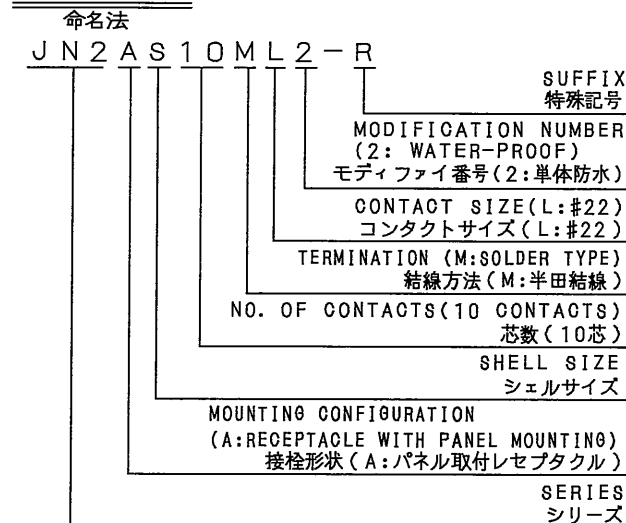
命名法

JN2AS10ML2-R

SUFFIX
特殊記号

MODIFICATION NUMBER
(2: WATER-PROOF)
モディファイ番号(2:単体防水)

CONTACT SIZE(L:#22)
コンタクトサイズ(L:#22)

TERMINATION (M:SOLDER TYPE)
結線方法(M:半田結線)

NO. OF CONTACTS(10 CONTACTS)
芯数(10芯)

SHELL SIZE
シェルサイズ

MOUNTING CONFIGURATION
(A:RECEPTACLE WITH PANEL MOUNTING)
接栓形状(A:パネル取付レセプタクル)

SERIES
シリーズ